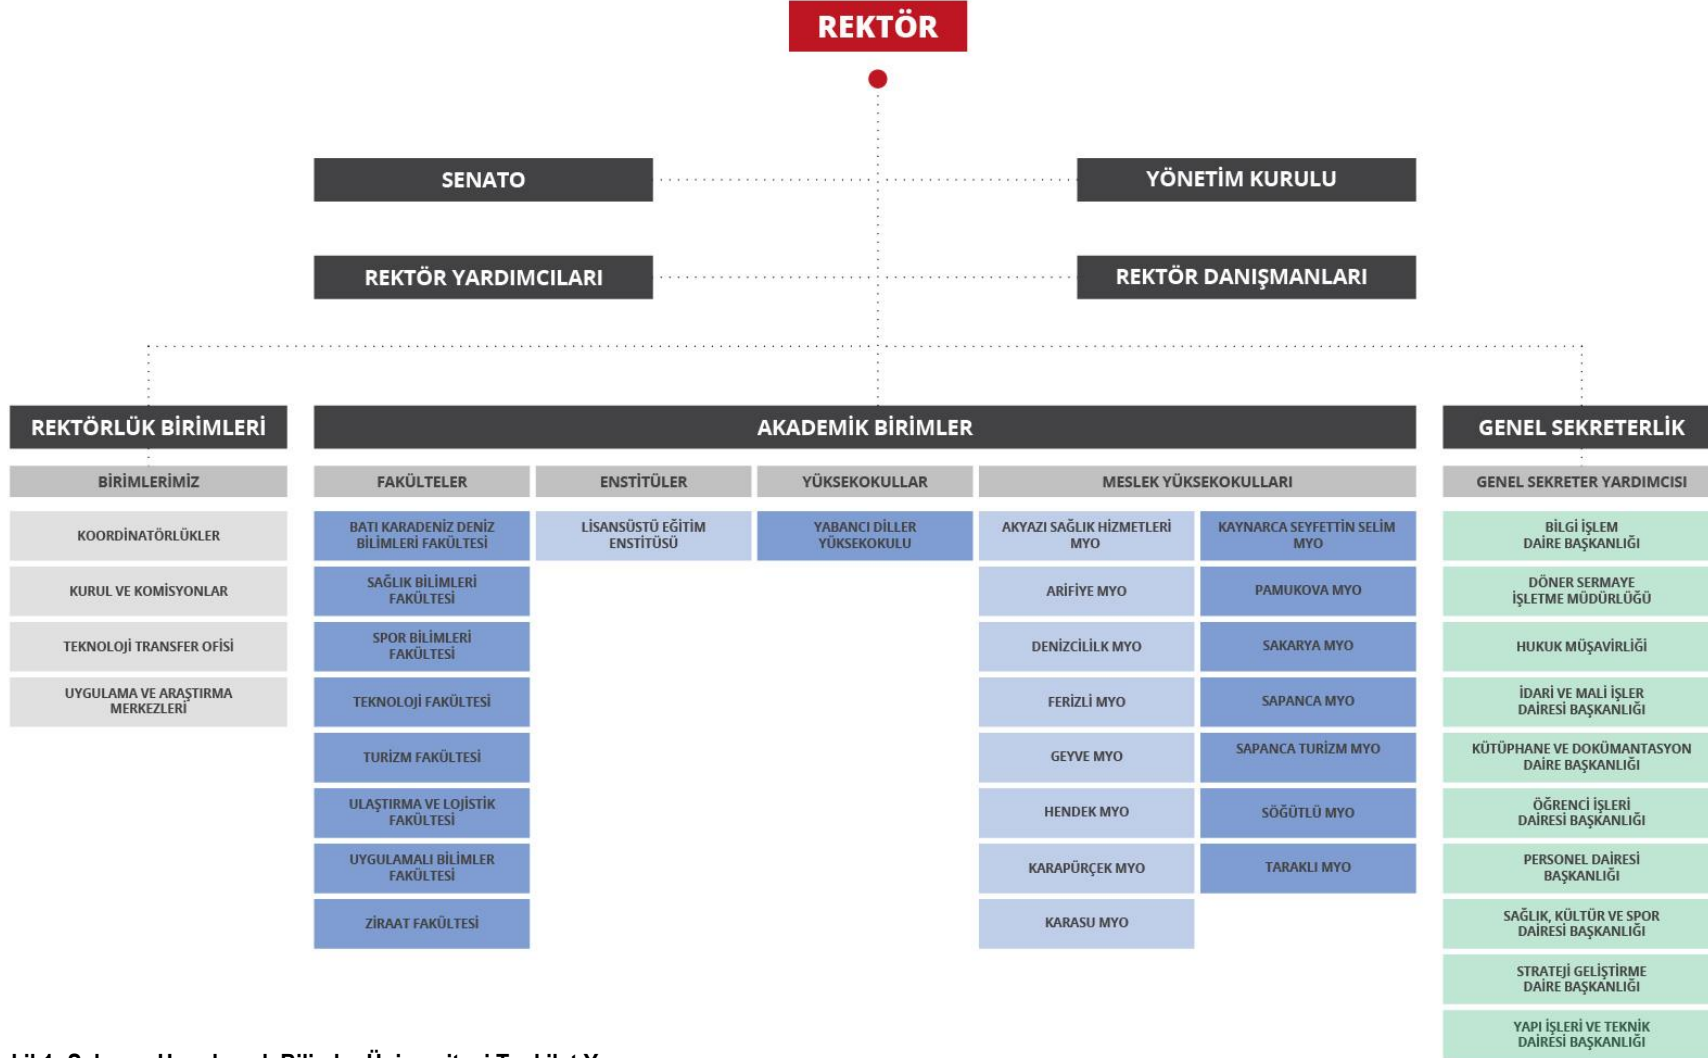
REKTÖR

SENATO

YÖNETİM KURULU

REKTÖR YARDIMCILARI

REKTÖR DANIŞMANLARI

REKTÖRLÜK BİRİMLERİ

BİRİMLERİMİZ

KOORDİNATÖRLÜKLER

KURUL VE KOMİSYONLAR

TEKNOLOJİ TRANSFER OFİSİ

UYGULAMA VE ARAŞTIRMA MERKEZLERİ

AKADEMİK BİRİMLER

FAKÜLTELER

BATI KARADENİZ DENİZ BİLİMLERİ FAKÜLTESİ

SAĞLIK BİLİMLERİ FAKÜLTESİ

SPOR BİLİMLERİ FAKÜLTESİ

TEKNOLOJİ FAKÜLTESİ

TURİZM FAKÜLTESİ

ULAŞTIRMA VE LOJİSTİK FAKÜLTESİ

UYGULAMALI BİLİMLER FAKÜLTESİ

ZİRAAT FAKÜLTESİ

ENSTİTÜLER

LİSANSÜSTÜ EĞİTİM ENSTİTÜSÜ

YÜKSEKOKULLAR

YABANCI DİLLER YÜKSEKOKULU

MESLEK YÜKSEKOKULLARI

AKYAZI SAĞLIK HİZMETLERİ MYO

ARİFİYE MYO

DENİZCİLİK MYO

FERİZLİ MYO

GEYVE MYO

HENDEK MYO

KARAPÜRÇEK MYO

KARASU MYO

KAYNARCA SEYFETTİN SELİM MYO

PAMUKOVA MYO

SAKARYA MYO

SAPANCA MYO

SAPANCA TURİZM MYO

SÖĞÜTLÜ MYO

TARAKLI MYO

GENEL SEKRETERLİK

GENEL SEKRETER YARDIMCISI

BİLGİ İŞLEM DAİRE BAŞKANLIĞI

DÖNER SERMAYE İŞLETME MÜDÜRLÜĞÜ

HUKUK MÜŞAVİRLİĞİ

İDARİ VE MALİ İŞLER DAİRESİ BAŞKANLIĞI

KÜTÜPHANE VE DOKÜMANTASYON DAİRE BAŞKANLIĞI

ÖĞRENCİ İŞLERİ DAİRESİ BAŞKANLIĞI

PERSONEL DAİRESİ BAŞKANLIĞI

SAĞLIK, KÜLTÜR VE SPOR DAİRESİ BAŞKANLIĞI

STRATEJİ GELİŞTİRME DAİRE BAŞKANLIĞI

YAPI İŞLERİ VE TEKNİK DAİRESİ BAŞKANLIĞI

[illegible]